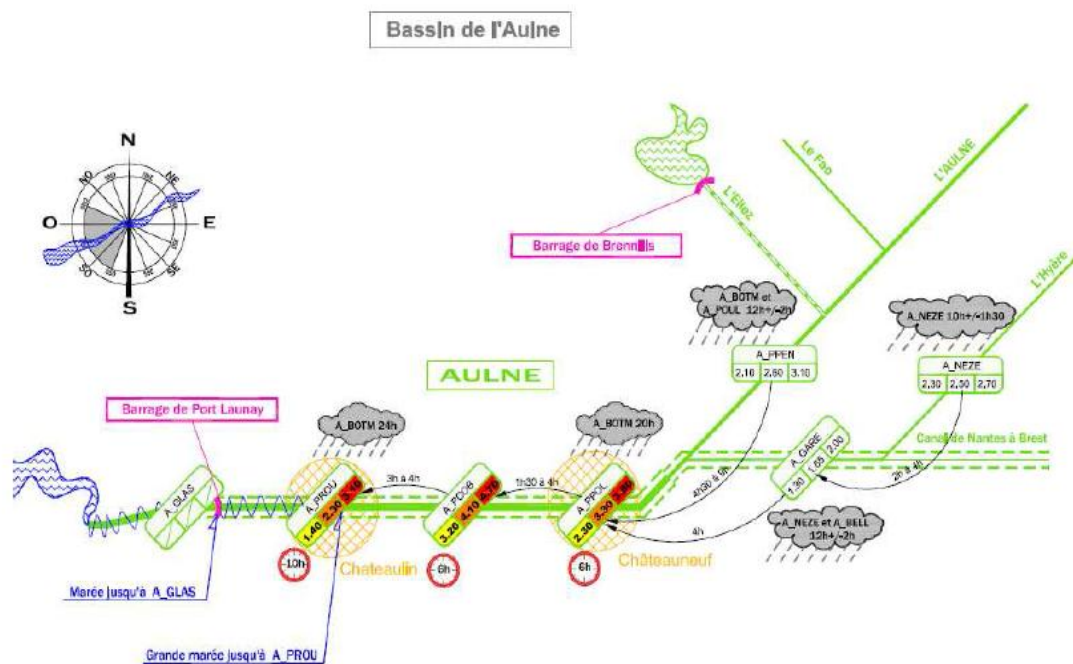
Bassin de l'Aulne

N
NO
NE
O
E
SO
SE
S

Barrage de Brennilis

L'Elez

Le Faou

L'AULNE

L'Hyère

A_BOTM et A_POUL 12h+/-2h

A_NEZE 10h+/-1h30

A_PPEN
| 2.10 | 2.60 | 3.10 |
|---|---|---|

A_NEZE
| 2.30 | 2.50 | 2.70 |
|---|---|---|

AULNE

Barrage de Port Launay

A_BOTM 24h

A_BOTM 20h

Canal de Nantes à Brest

A_GLAS

A_PROU 1.40 2.30 3.10

3h à 4h

A_PONT 3.20 4.10 4.70

1h30 à 4h

A_PPOL 2.30 3.30 3.90

4h30 à 6h

A_GARE 1.30 1.65 2.00

2h à 4h

4h

A_NEZE et A_BELL 12h+/-2h

-10h

Chateaulin

-6h

6h

Châteauneuf

Marée jusqu'à A_GLAS

Grande marée jusqu'à A_PROU